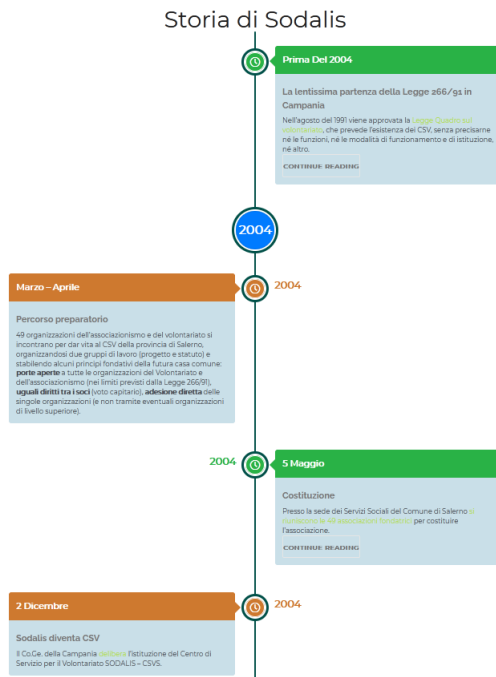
Storia di Sodalis

Prima Del 2004

La lentissima partenza della Legge 266/91 in Campania

Nell'agosto del 1991 viene approvata la Legge Quadro sul volontariato, che prevede l'esistenza dei CSV, senza precisarne né le funzioni, né le modalità di funzionamento e di istituzione, né altro.

CONTINUE READING

2004

Marzo – Aprile

2004

Percorso preparatorio

49 organizzazioni dell'associazionismo e del volontariato si incontrano per dar vita al CSV della provincia di Salerno, organizzandosi due gruppi di lavoro (progetto e statuto) e stabilendo alcuni principi fondativi della futura casa comune: **porte aperte** a tutte le organizzazioni del Volontariato e dell'associazionismo (nei limiti previsti dalla Legge 266/91), **uguali diritti tra i soci** (voto capitario), **adesione diretta** delle singole organizzazioni (e non tramite eventuali organizzazioni di livello superiore).

2004

5 Maggio

Costituzione

Presso la sede dei Servizi Sociali del Comune di Salerno si riuniscono le 49 associazioni fondatrici per costituire l'associazione.

CONTINUE READING

2 Dicembre

2004

Sodalis diventa CSV

Il Co.Ge. della Campania delibera l'istituzione del Centro di Servizio per il Volontariato SODALIS – CSVS.